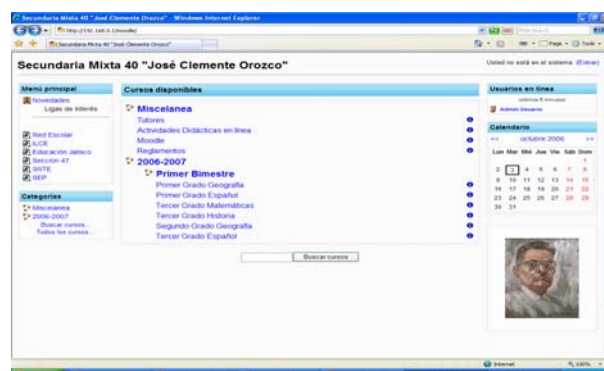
Secundaria Mixta 40 "José Clemente Orozco" - Windows Internet Explorer

http://192.168.0.1/moodle/

Secundaria Mixta 40 "José Clemente Orozco"

Secundaria Mixta 40 "José Clemente Orozco"

Usted no está en el sistema (Entrar)

Menú principal
Novedades
Ligas de Interés

Red Escolar
ILCE
Educación Jalisco
Seccion 47
SNTE
SEP

Categorías
Miscelanea
2006-2007
Buscar cursos...
Todos los cursos...

Cursos disponibles

Miscelanea
Tutores
Actividades Didácticas en línea
Moodle
Reglamentos

2006-2007
Primer Bimestre
Primer Grado Geografía
Primer Grado Español
Tercer Grado Matemáticas
Tercer Grado Historia
Segundo Grado Geografía
Tercer Grado Español

Buscar cursos

Usuarios en línea
(últimos 5 minutos)
Admin Usuario

Calendario
<< octubre 2006 >>

| Lun | Mar | Mié | Jue | Vie | Sáb | Dom |
|---|---|---|---|---|---|---|
| | | | | | | 1 |
| 2 | 3 | 4 | 5 | 6 | 7 | 8 |
| 9 | 10 | 11 | 12 | 13 | 14 | 15 |
| 16 | 17 | 18 | 19 | 20 | 21 | 22 |
| 23 | 24 | 25 | 26 | 27 | 28 | 29 |
| 30 | 31 | | | | | |

Internet
100%